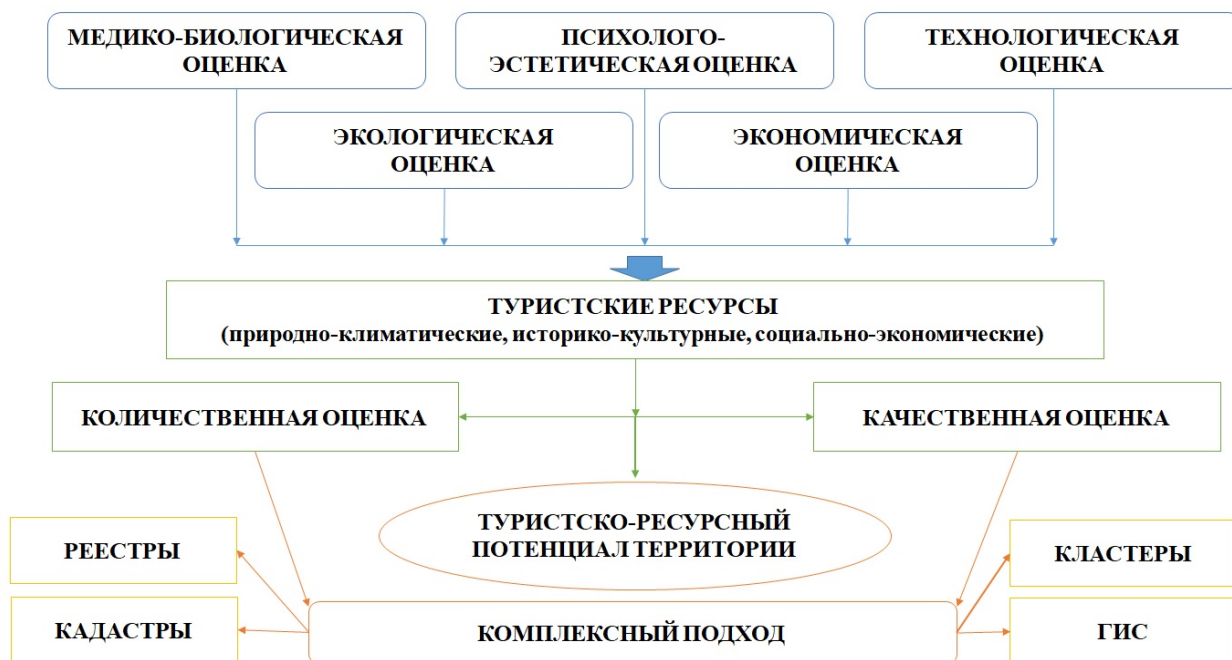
МЕДИКО-БИОЛОГИЧЕСКАЯ ОЦЕНКА

ПСИХОЛОГО-ЭСТЕТИЧЕСКАЯ ОЦЕНКА

ТЕХНОЛОГИЧЕСКАЯ ОЦЕНКА

ЭКОЛОГИЧЕСКАЯ ОЦЕНКА

ЭКОНОМИЧЕСКАЯ ОЦЕНКА

ТУРИСТСКИЕ РЕСУРСЫ
(природно-климатические, историко-культурные, социально-экономические)

КОЛИЧЕСТВЕННАЯ ОЦЕНКА

КАЧЕСТВЕННАЯ ОЦЕНКА

ТУРИСТСКО-РЕСУРСНЫЙ ПОТЕНЦИАЛ ТЕРРИТОРИИ

РЕЕСТРЫ

КАДАСТРЫ

КЛАСТЕРЫ

ГИС

КОМПЛЕКСНЫЙ ПОДХОД